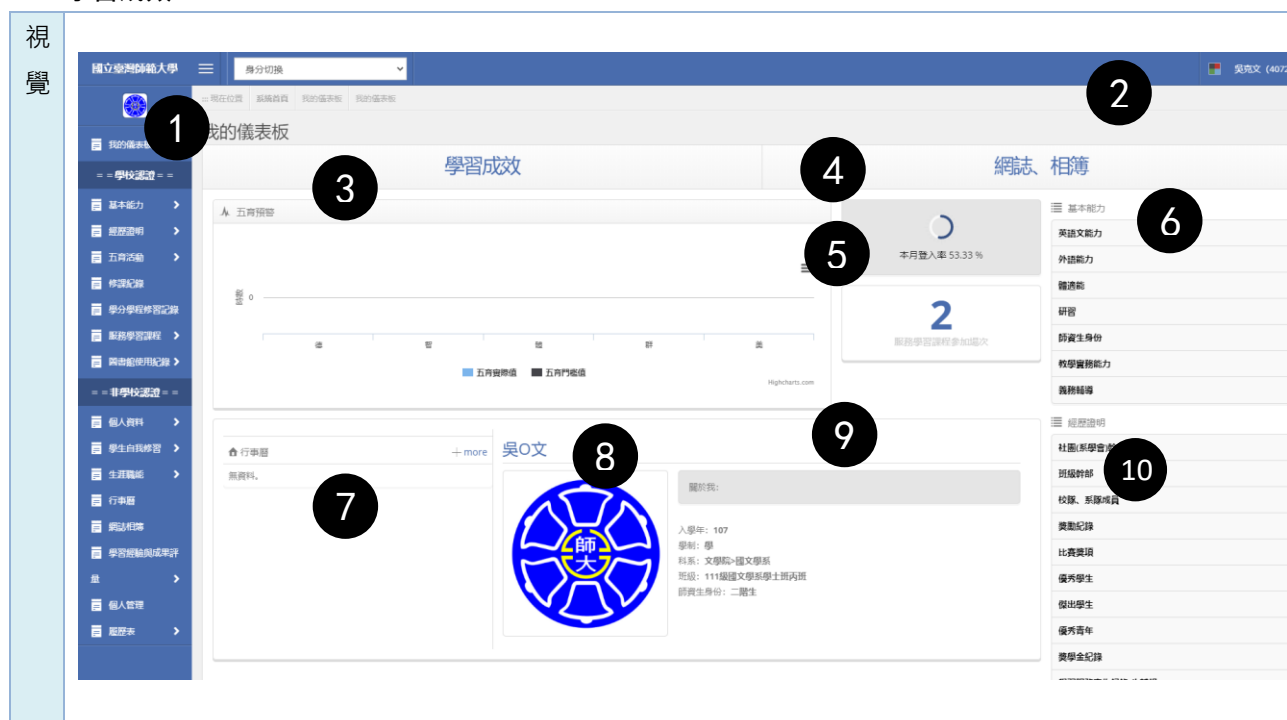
視覺

國立臺灣師範大學
身分切換
吳克文（4072

1
2
現在位置 系統首頁 我的儀表板 我的儀表板
我的儀表板
我的儀表板
= = 學校認證 = =
基本能力
經歷證明
五育活動
修課紀錄
學分學程修習記錄
服務學習課程
圖書館使用紀錄
= = 非學校認證 = =
個人資料
學生自我修習
生涯職能
行事曆
網誌相簿
學習經驗與成果評量
個人管理
履歷表

學習成效
3
網誌、相簿
4
五育預警
0
德 智 體 群 美
五育實際值 五育門檻值
Highcharts.com
5
本月登入率 53.33 %
2
服務學習課程參加場次
基本能力
6
英語文能力
外語能力
體適能
研習
師資生身份
教學實務能力
義務輔導

行事曆
+ more
無資料。
7
吳O文
8
師
大
關於我:
入學年：107
學制：學
科系：文學院>國文學系
班級：111級國文學系學士班丙班
師資生身份：二階生
9
經歷證明
10
社團(系學會)
班級幹部
校隊、系隊成員
獎勵紀錄
比賽獎項
優秀學生
傑出學生
優秀青年
獎學金紀錄